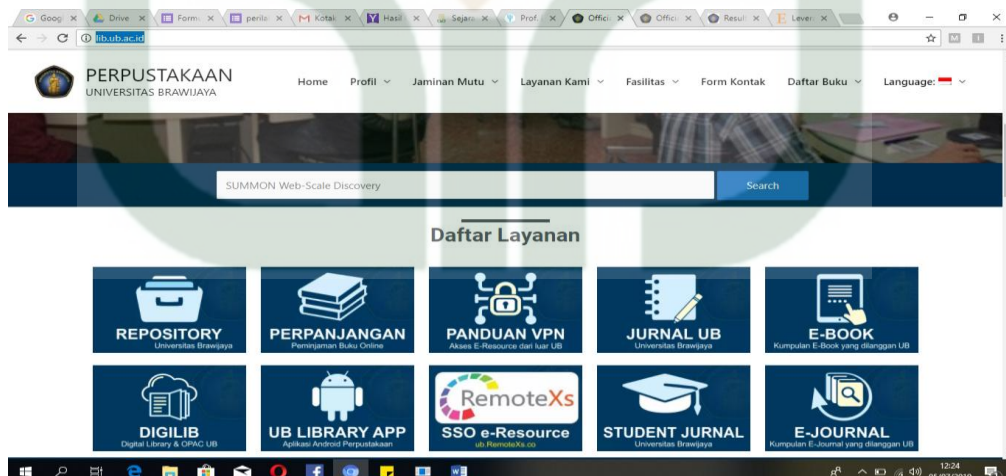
G Googl × Drive × Form × perila × M Kotak × Y Hasil × Sejara × Prof. × Offici × Offici × Result × Lever ×

lib.ub.ac.id

PERPUSTAKAAN
UNIVERSITAS BRAWIJAYA

Home Profil Jaminan Mutu Layanan Kami Fasilitas Form Kontak Daftar Buku Language:

SUMMON Web-Scale Discovery

Search

Daftar Layanan

REPOSITORY
Universitas Brawijaya

PERPANJANGAN
Peminjaman Buku Online

PANDUAN VPN
Akses E-Resource dari luar UB

JURNAL UB
Universitas Brawijaya

E-BOOK
Kumpulan E-Book yang dilanggan UB

DIGILIB
Digital Library & OPAC UB

UB LIBRARY APP
Aplikasi Android Perpustakaan

RemoteXs
SSO e-Resource
ub.RemoteXs.co

STUDENT JURNAL
Universitas Brawijaya

E-JOURNAL
Kumpulan E-Journal yang dilanggan UB

12:24
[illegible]